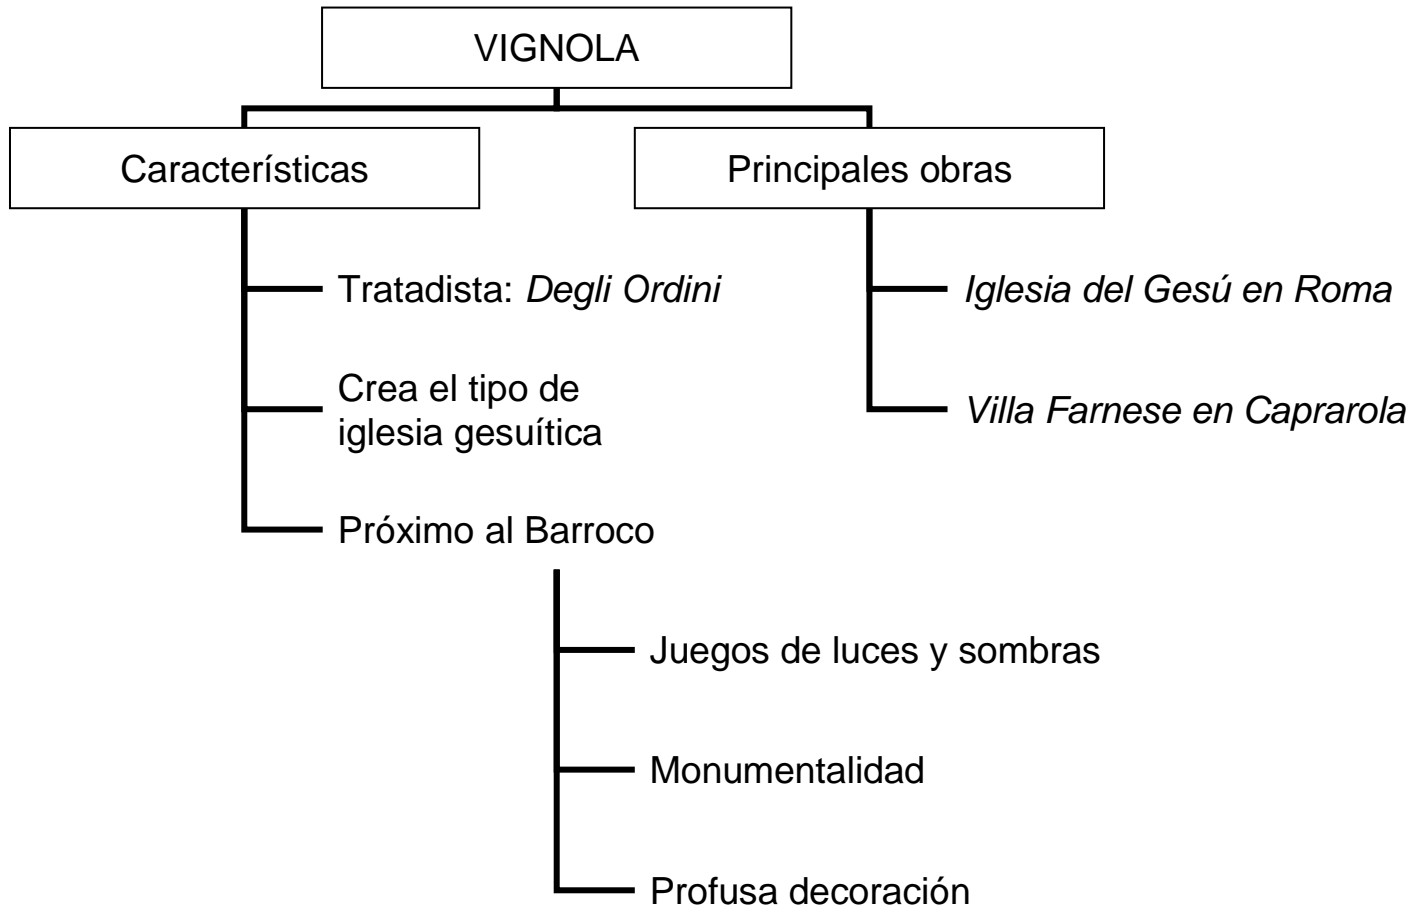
VIGNOLA

Características

Tratadista: Degli Ordini

Crea el tipo de iglesia gesuítica

Próximo al Barroco

Juegos de luces y sombras

Monumentalidad

Profusa decoración

Principales obras

Iglesia del Gesú en Roma

Villa Farnese en Caprarola